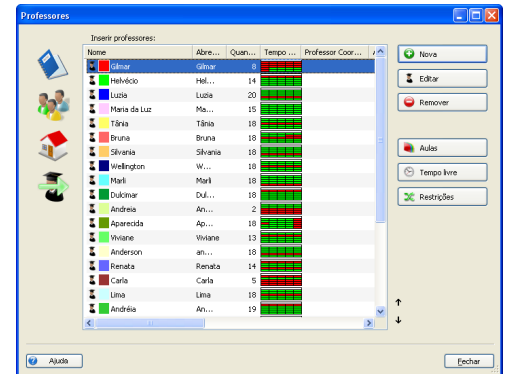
Professores

Inserir professores:

| Nome | Abre... | Quan... | Tempo ... | Professor Coor... |
|---|---|---|---|---|
| Gilmar | Gilmar | 8 | | |
| Helvécio | Hel... | 14 | | |
| Luzia | Luzia | 20 | | |
| Maria da Luz | Ma... | 15 | | |
| Tânia | Tânia | 18 | | |
| Bruna | Bruna | 18 | | |
| Silvania | Silvania | 18 | | |
| Wellington | W... | 18 | | |
| Marli | Marli | 18 | | |
| Dulcimar | Dul... | 18 | | |
| Andreia | An... | 2 | | |
| Aparecida | Ap... | 18 | | |
| Viviane | Viviane | 13 | | |
| Anderson | an... | 18 | | |
| Renata | Renata | 14 | | |
| Carla | Carla | 5 | | |
| Lima | Lima | 18 | | |
| Andréia | An... | 19 | | |

Nova
Editar
Remover
Aulas
Tempo livre
Restrições
↑
↓

Ajuda
Fechar